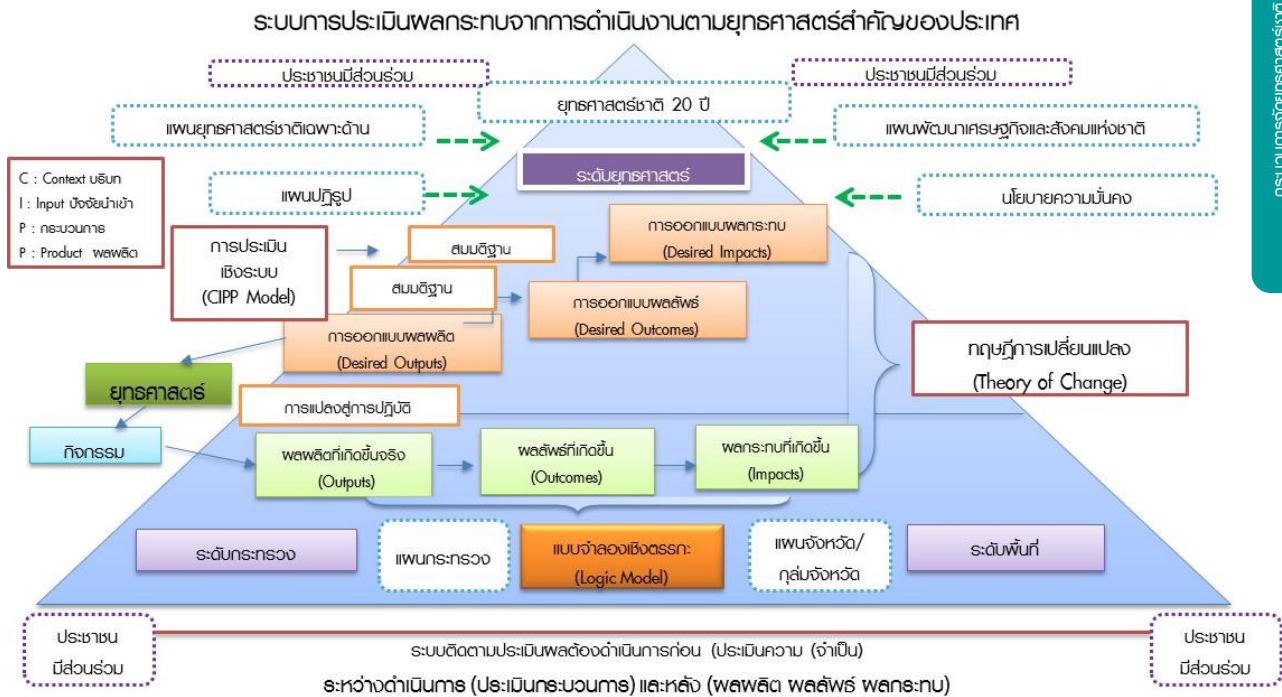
ระบบการประเมินผลกระทบจากการดำเนินงานตามยุทธศาสตร์สำคัญของประเทศ

ประชาชนมีส่วนร่วม

ประชาชนมีส่วนร่วม

ยุทธศาสตร์ชาติ 20 ปี

แผนยุทธศาสตร์ชาติเฉพาะด้าน

แผนพัฒนาเศรษฐกิจและสังคมแห่งชาติ

ระดับยุทธศาสตร์

C : Context บริบท
I : Input ปัจจัยนำเข้า
P : กระบวนการ
P : Product ผลผลิต

แผนปฏิรูป

นโยบายความมั่นคง

การประเมินเชิงระบบ (CIPP Model)

สมมติฐาน

การออกแบบผลกระทบ (Desired Impacts)

สมมติฐาน

การออกแบบผลลัพธ์ (Desired Outcomes)

การออกแบบผลผลิต (Desired Outputs)

ทฤษฎีการเปลี่ยนแปลง (Theory of Change)

ยุทธศาสตร์

การแปลงสู่การปฏิบัติ

กิจกรรม

ผลผลิตที่เกิดขึ้นจริง (Outputs)

ผลลัพธ์ที่เกิดขึ้น (Outcomes)

ผลกระทบที่เกิดขึ้น (Impacts)

ระดับกระทรวง

แผนกระทรวง

แบบจำลองเชิงตรรกะ (Logic Model)

แผนจังหวัด/กลุ่มจังหวัด

ระดับพื้นที่

ประชาชนมีส่วนร่วม

ระบบติดตามประเมินผลต้องดำเนินการก่อน (ประเมินความ (จำเป็น)

ระหว่างดำเนินการ (ประเมินกระบวนการ) และหลัง (ผลผลิต ผลลัพธ์ ผลกระทบ)

ประชาชนมีส่วนร่วม

กระบวนการจัดยุทธศาสตร์ชาติ